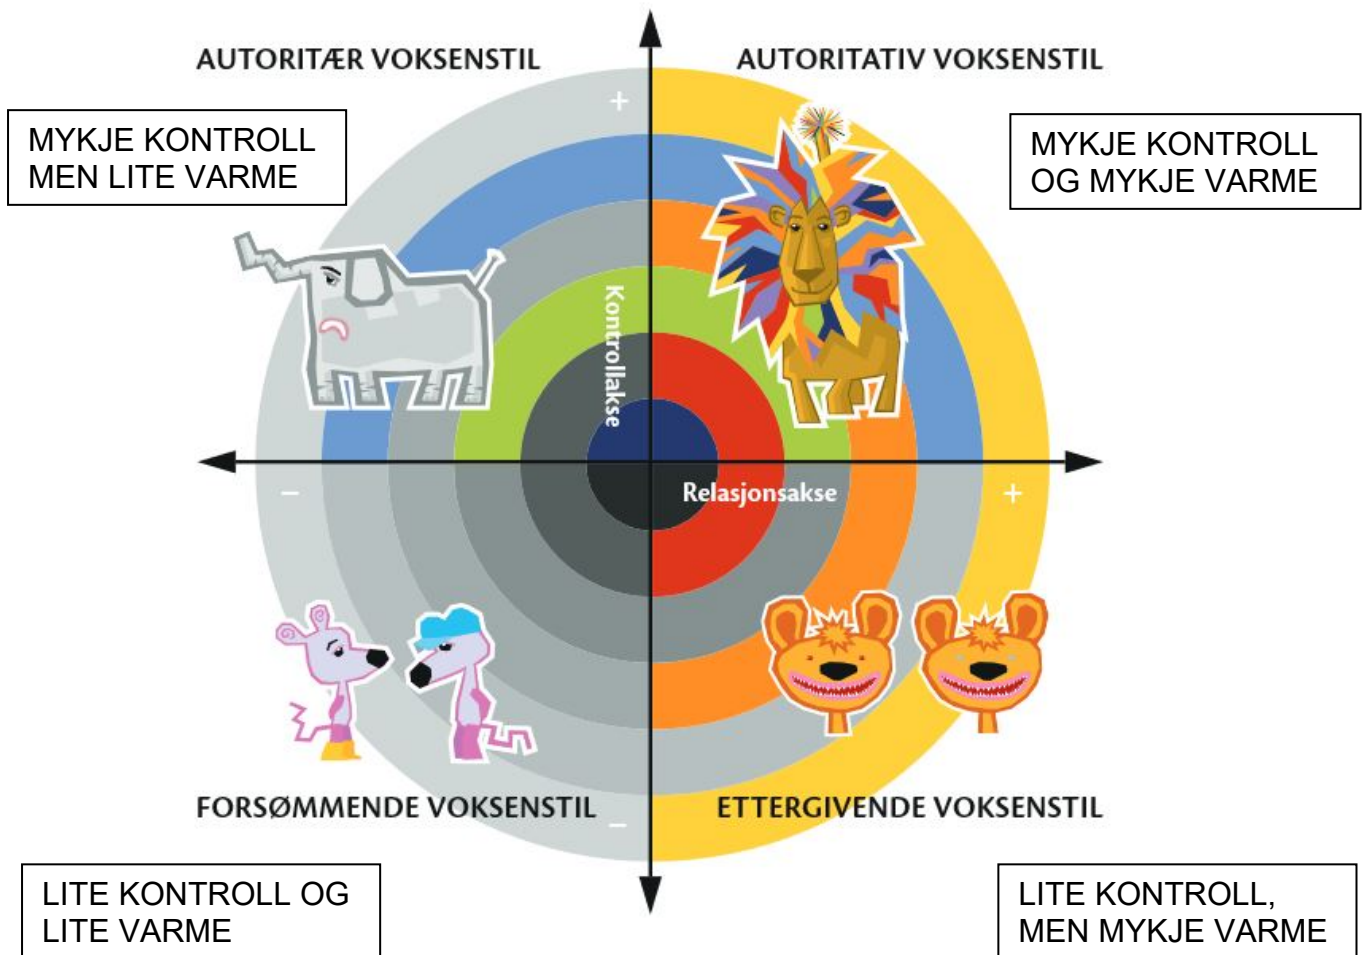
AUTORITÆR VOKSENSTIL

AUTORITATIV VOKSENSTIL

MYKJE KONTROLL MEN LITE VARME

MYKJE KONTROLL OG MYKJE VARME

+

Kontrollakse

Relasjonsakse

−

+

FORSØMMENDE VOKSENSTIL

−

ETTERGIVENDE VOKSENSTIL

LITE KONTROLL OG LITE VARME

LITE KONTROLL, MEN MYKJE VARME